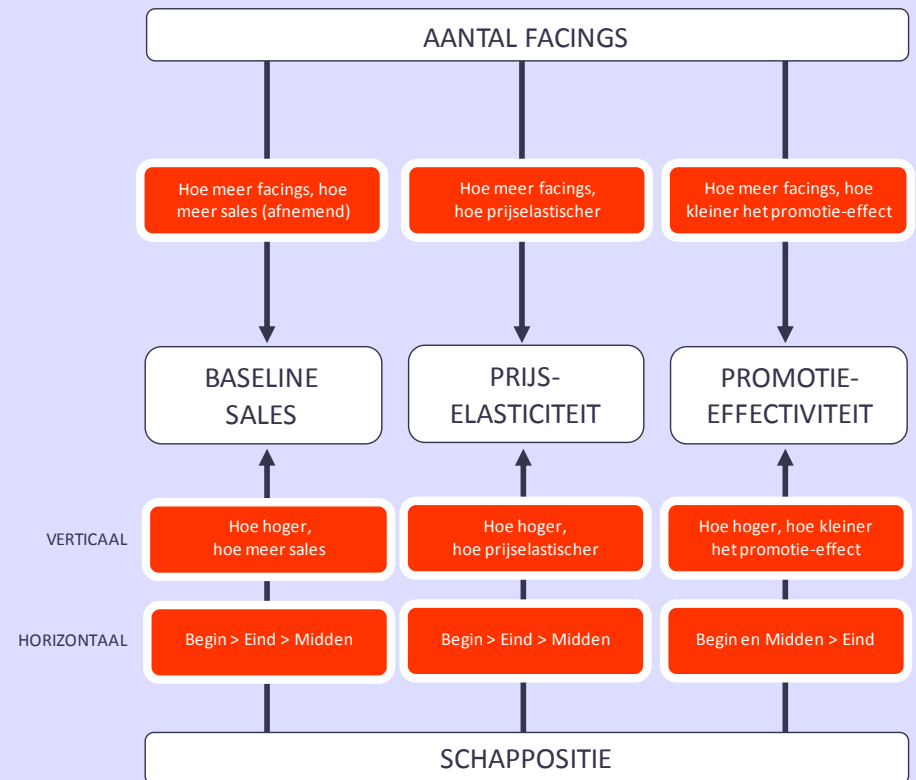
AANTAL FACINGS

Hoe meer facings, hoe meer sales (afnemend)

Hoe meer facings, hoe prijselastischer

Hoe meer facings, hoe kleiner het promotie-effect

BASELINE SALES

PRIJS-ELASTICITEIT

PROMOTIE-EFFECTIVITEIT

VERTICAAL

Hoe hoger, hoe meer sales

Hoe hoger, hoe prijselastischer

Hoe hoger, hoe kleiner het promotie-effect

HORIZONTAAL

Begin > Eind > Midden

Begin > Eind > Midden

Begin en Midden > Eind

SCHAPPOSITIE